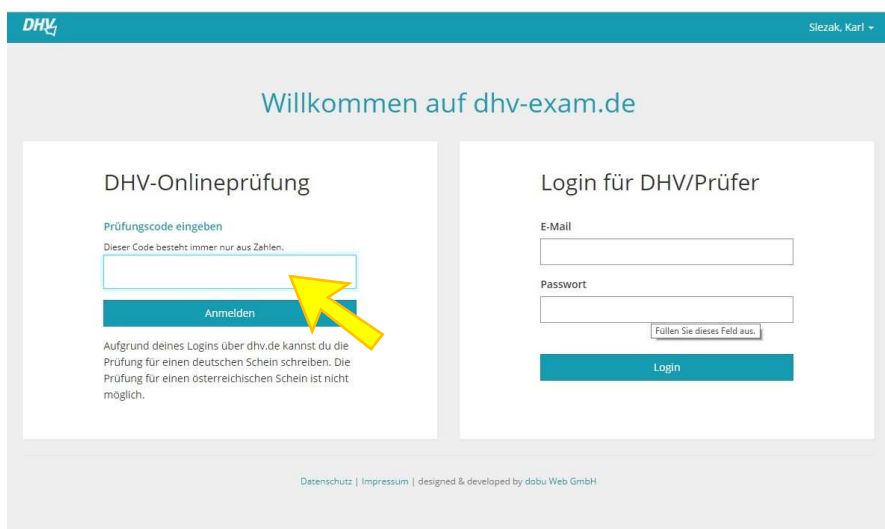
DHV

Slezak, Karl

Willkommen auf dhv-exam.de

DHV-Onlineprüfung

Prüfungscode eingeben

Dieser Code besteht immer nur aus Zahlen.

Anmelden

Aufgrund deines Logins über dhv.de kannst du die Prüfung für einen deutschen Schein schreiben. Die Prüfung für einen österreichischen Schein ist nicht möglich.

Login für DHV/Prüfer

E-Mail

Passwort

Füllen Sie dieses Feld aus.

Login

Datenschutz | Impressum | designed & developed by dobu Web GmbH